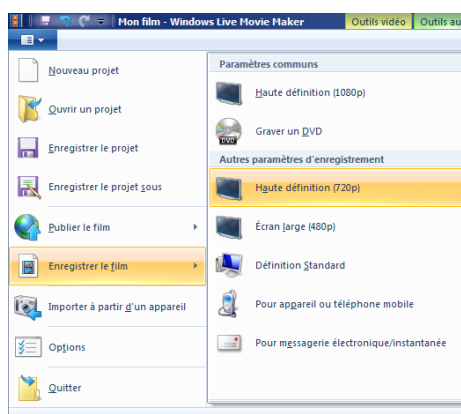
Mon film - Windows Live Movie Maker

Outils vidéo

Outils au

Nouveau projet

Ouvrir un projet

Enregistrer le projet

Enregistrer le projet sous

Publier le film

Enregistrer le film

Importer à partir d'un appareil

Options

Quitter

Paramètres communs

Haute définition (1080p)

Graver un DVD

Autres paramètres d'enregistrement

Haute définition (720p)

Écran large (480p)

Définition Standard

Pour appareil ou téléphone mobile

Pour messagerie électronique/instantanée